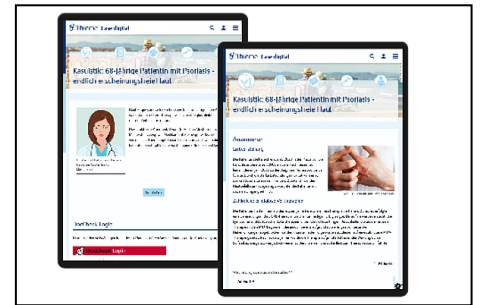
Thieme CaseDigital

Kasuistik: 68-jährige Patientin mit Psoriasis - endlich erscheinungsfreie Haut

Thieme CaseDigital

Kasuistik: 68-jährige Patientin mit Psoriasis - endlich erscheinungsfreie Haut

Anamnese

Login

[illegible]